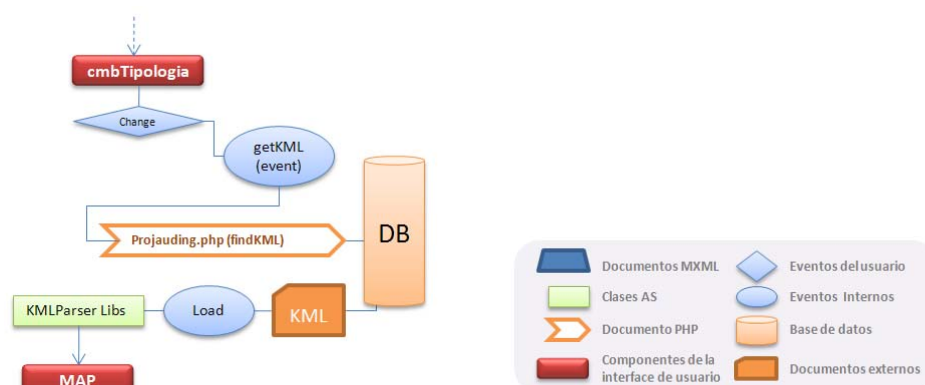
cmbTipologia

Change

getKML (event)

Projauding.php (findKML)

DB

KMLParser Libs

Load

KML

MAP

Documentos MXML

Eventos del usuario

Clases AS

Eventos Internos

Documento PHP

Base de datos

Componentes de la interface de usuario

Documentos externos